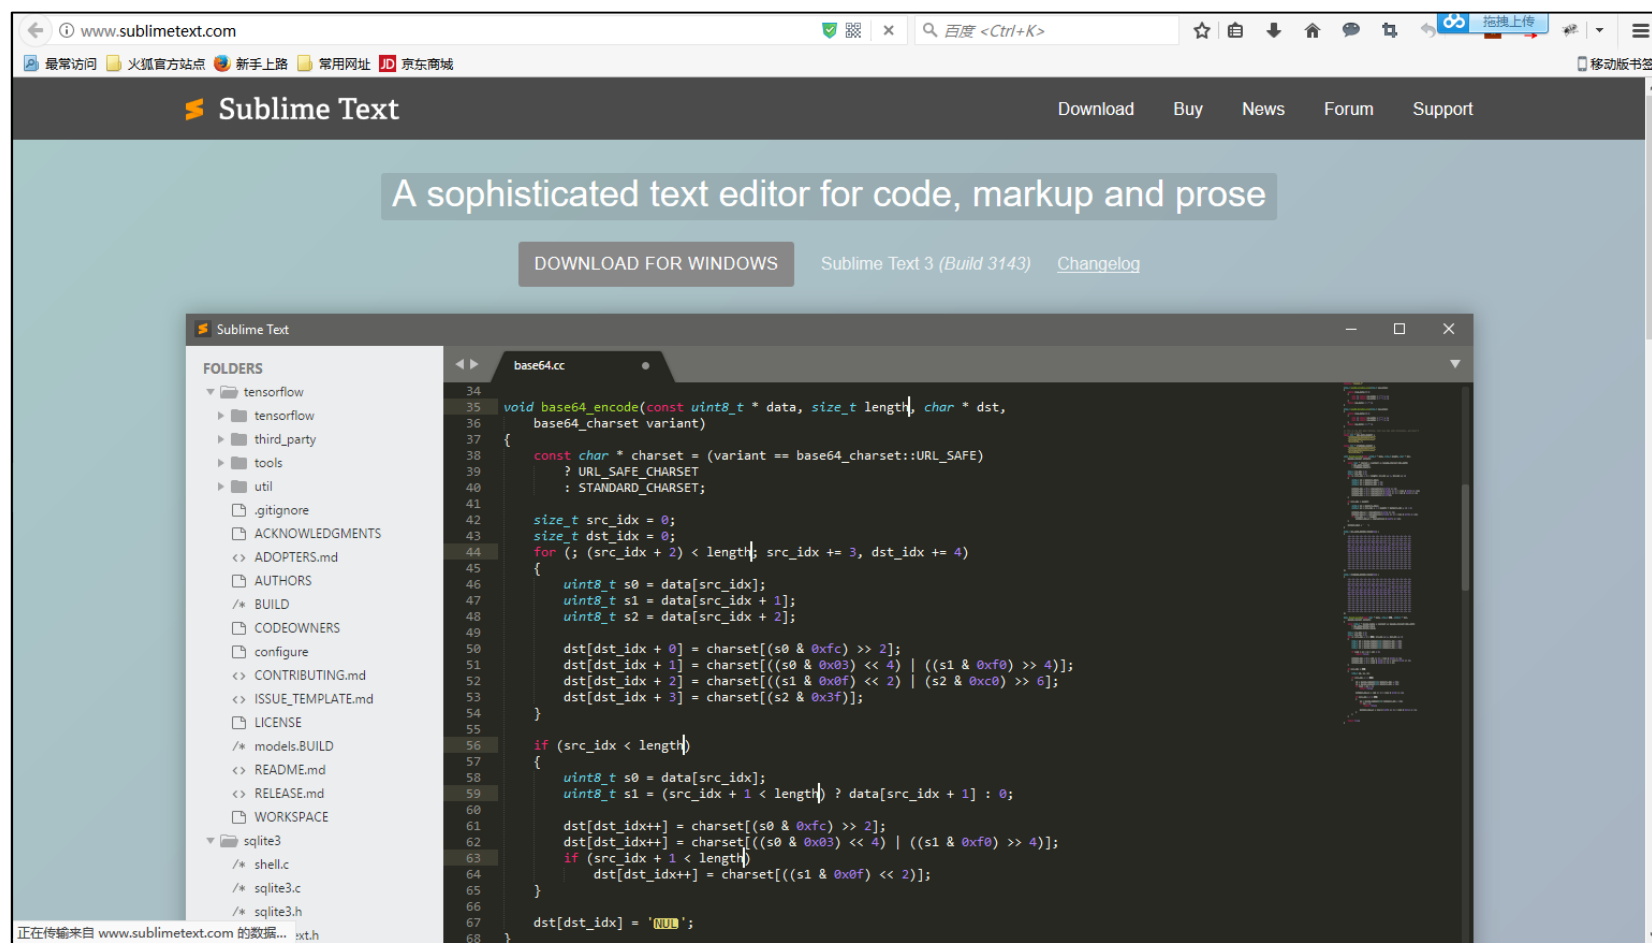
www.sublimetext.com

百度 <Ctrl+K>

拖拽上传

最常访问 火狐官方站点 新手上路 常用网址 京东商城

移动版书签

Sublime Text

Download Buy News Forum Support

A sophisticated text editor for code, markup and prose

DOWNLOAD FOR WINDOWS

Sublime Text 3 (Build 3143) Changelog

Sublime Text

FOLDERS
tensorflow
tensorflow
third_party
tools
util
.gitignore
ACKNOWLEDGMENTS
ADOPTERS.md
AUTHORS
BUILD
CODEOWNERS
configure
CONTRIBUTING.md
ISSUE_TEMPLATE.md
LICENSE
models.BUILD
README.md
RELEASE.md
WORKSPACE
sqlite3
shell.c
sqlite3.c
sqlite3.h

base64.cc

34
35 void base64_encode(const uint8_t * data, size_t length, char * dst,
36 base64_charset variant)
37 {
38 const char * charset = (variant == base64_charset::URL_SAFE)
39 ? URL_SAFE_CHARSET
40 : STANDARD_CHARSET;
41
42 size_t src_idx = 0;
43 size_t dst_idx = 0;
44 for (; (src_idx + 2) < length; src_idx += 3, dst_idx += 4)
45 {
46 uint8_t s0 = data[src_idx];
47 uint8_t s1 = data[src_idx + 1];
48 uint8_t s2 = data[src_idx + 2];
49
50 dst[dst_idx + 0] = charset[(s0 & 0xfc) >> 2];
51 dst[dst_idx + 1] = charset[((s0 & 0x03) << 4) | ((s1 & 0xf0) >> 4)];
52 dst[dst_idx + 2] = charset[((s1 & 0x0f) << 2) | (s2 & 0xc0) >> 6];
53 dst[dst_idx + 3] = charset[(s2 & 0x3f)];
54 }
55
56 if (src_idx < length)
57 {
58 uint8_t s0 = data[src_idx];
59 uint8_t s1 = (src_idx + 1 < length) ? data[src_idx + 1] : 0;
60
61 dst[dst_idx++] = charset[(s0 & 0xfc) >> 2];
62 dst[dst_idx++] = charset[((s0 & 0x03) << 4) | ((s1 & 0xf0) >> 4)];
63 if (src_idx + 1 < length)
64 dst[dst_idx++] = charset[((s1 & 0x0f) << 2)];
65 }
66
67 dst[dst_idx] = 'NUL';
68 }

正在传输来自 www.sublimetext.com 的数据... xt.h